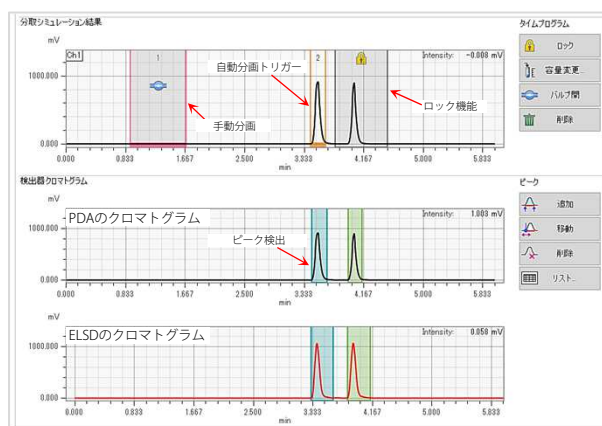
分取シミュレーション結果

mV

Ch1

1

2

Intensity: -0.008 mV

1000.000

0.000

0.000 0.833 1.667 2.500 3.333 4.167 5.000 5.833

min

自動分画トリガー

手動分画

ロック機能

タイムプログラム

ロック

容量変更...

バルブ閉

削除

検出器クロマトグラム

mV

PDAのクロマトグラム

Intensity: 1.003 mV

1000.000

ピーク検出

0.000

0.000 0.833 1.667 2.500 3.333 4.167 5.000 5.833

min

ピーク

追加

移動

削除

リスト...

mV

ELSDのクロマトグラム

Intensity: 0.050 mV

1000.000

0.000

0.000 0.833 1.667 2.500 3.333 4.167 5.000 5.833

min